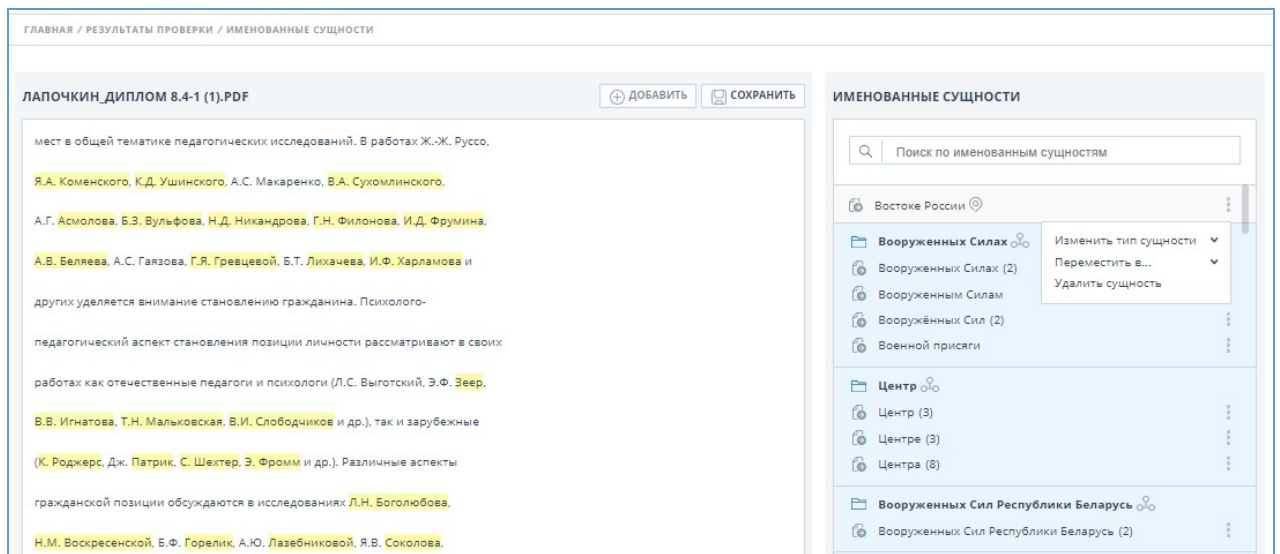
ГЛАВНАЯ / РЕЗУЛЬТАТЫ ПРОВЕРКИ / ИМЕНОВАННЫЕ СУЩНОСТИ

ЛАПОЧКИН_ДИПЛОМ 8.4-1 (1).PDF

ДОБАВИТЬ

СОХРАНИТЬ

мест в общей тематике педагогических исследований. В работах Ж.-Ж. Руссо, Я.А. Коменского, К.Д. Ушинского, А.С. Макаренко, В.А. Сухомлинского, А.Г. Асмолова, Б.З. Вульфова, Н.Д. Никандрова, Г.Н. Филонова, И.Д. Фрумина, А.В. Беляева, А.С. Газова, Г.Я. Гревцевой, Б.Т. Лихачева, И.Ф. Харламова и других уделяется внимание становлению гражданина. Психолого-педагогический аспект становления позиции личности рассматривают в своих работах как отечественные педагоги и психологи (Л.С. Выготский, Э.Ф. Зеер, В.В. Игнатова, Т.Н. Мальковская, В.И. Слободчиков и др.), так и зарубежные (К. Роджерс, Дж. Патрик, С. Шехтер, Э. Фромм и др.). Различные аспекты гражданской позиции обсуждаются в исследованиях Л.Н. Боголюбова, Н.М. Воскресенской, Б.Ф. Горелик, А.Ю. Лазебниковой, Я.В. Соколова,

ИМЕНОВАННЫЕ СУЩНОСТИ

Поиск по именованным сущностям

Востоке России

Вооруженных Силах

Вооруженных Силах (2)

Вооруженным Силам

Вооружённых Сил (2)

Военной присяги

Изменить тип сущности

Переместить в...

Удалить сущность

Центр

Центр (3)

Центре (3)

Центра (8)

Вооруженных Сил Республики Беларусь

Вооруженных Сил Республики Беларусь (2)